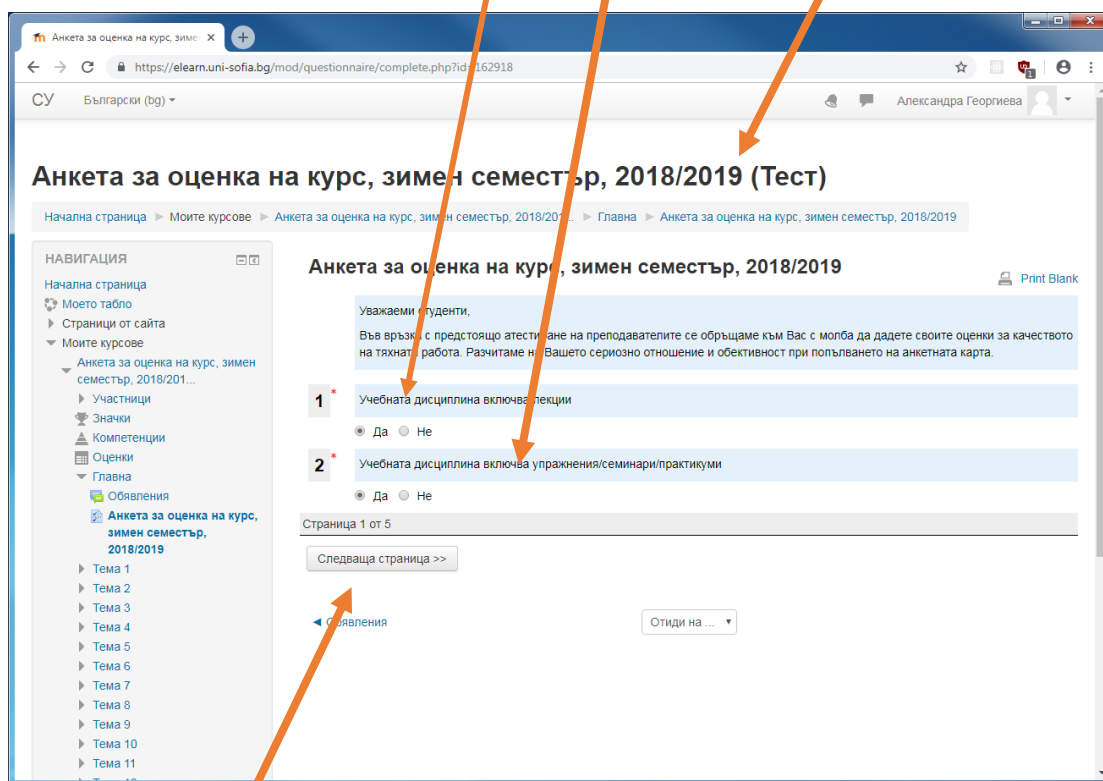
Анкета за оценка на курс, зиме ×

https://elearn.uni-sofia.bg/mod/questionnaire/complete.php?id=162918

СУ Български (bg) ▾

Александра Георгиева

Анкета за оценка на курс, зимен семестър, 2018/2019 (Тест)

Начална страница ► Моите курсове ► Анкета за оценка на курс, зимен семестър, 2018/201... ► Главна ► Анкета за оценка на курс, зимен семестър, 2018/2019

НАВИГАЦИЯ
Начална страница
Моето табло
Страници от сайта
Моите курсове
Анкета за оценка на курс, зимен семестър, 2018/201...
Участници
Значки
Компетенции
Оценки
Главна
Обявления
Анкета за оценка на курс, зимен семестър, 2018/2019
Тема 1
Тема 2
Тема 3
Тема 4
Тема 5
Тема 6
Тема 7
Тема 8
Тема 9
Тема 10
Тема 11

Анкета за оценка на курс, зимен семестър, 2018/2019

Print Blank

Уважаеми студенти,

Във връзка с предстоящо атестиране на преподавателите се обръщаме към Вас с молба да дадете своите оценки за качеството на тяхната работа. Разчитаме на Вашето сериозно отношение и обективност при попълването на анкетната карта.

1 * Учебната дисциплина включва лекции
Да Не

2 * Учебната дисциплина включва упражнения/семинари/практикуми
Да Не

Страница 1 от 5

Следваща страница >>

◄ Обявления

Отиди на ...